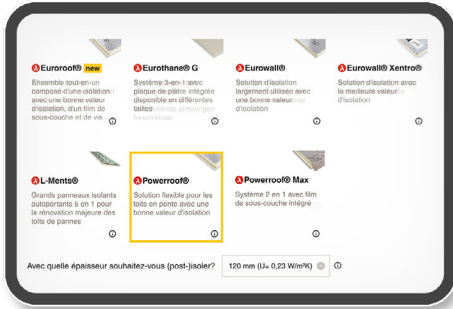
Euroroof® new
Ensemble tout-en-un composé d'une isolation avec une bonne valeur d'isolation, d'un film de sous-couche et de vis

Eurothane® G
Système 3-en-1 avec plaque de plâtre intégrée disponible en différentes tailles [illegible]

Eurowall®
Solution d'isolation largement utilisée avec une bonne valeur d'isolation

Eurowall® Xentro®
Solution d'isolation avec la meilleure valeur d'isolation

L-Ments®
Grands panneaux isolants autoportants 5 en 1 pour la rénovation majeure des toits de pannes

Powerroof®
Solution flexible pour les toits en pente avec une bonne valeur d'isolation

Powerroof® Max
Système 2 en 1 avec film de sous-couche intégré

Avec quelle épaisseur souhaitez-vous (post-)isoler? 120 mm (U= 0,23 W/m²K)